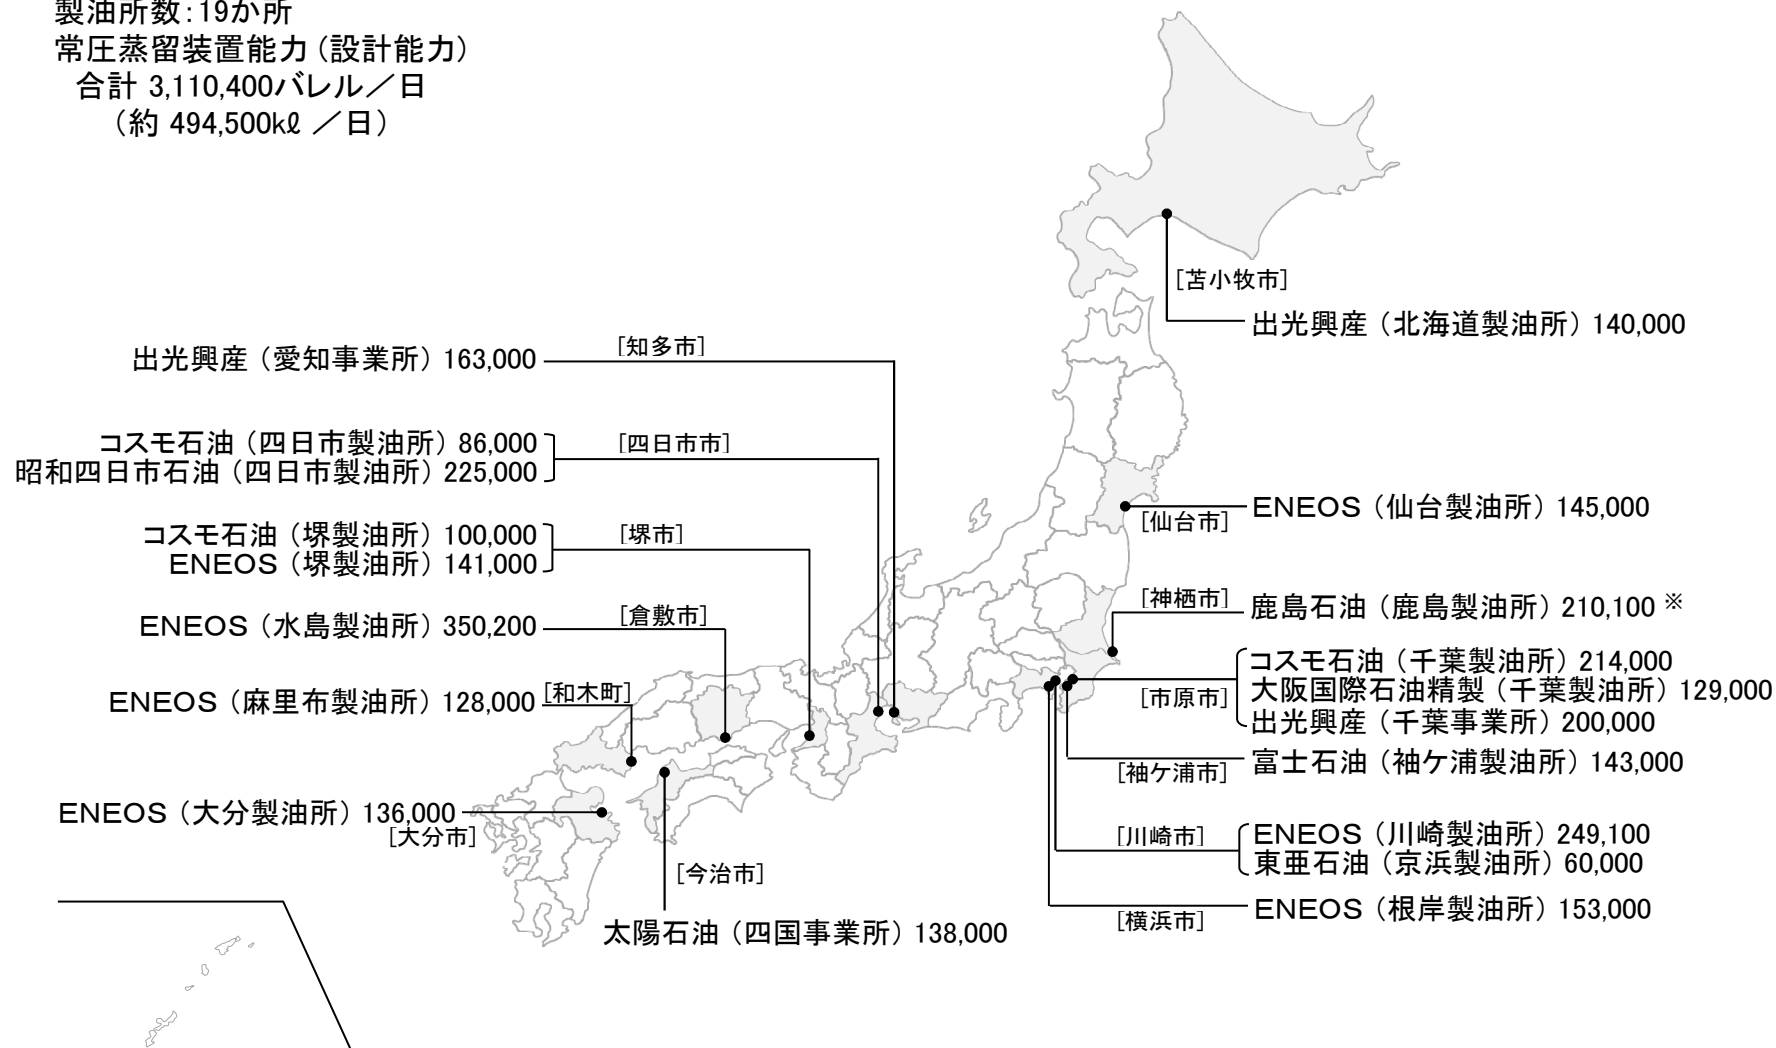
製油所数：19か所
常圧蒸留装置能力（設計能力）
合計 3,110,400バレル／日
（約 494,500kℓ ／日）

［苫小牧市］
出光興産（北海道製油所）140,000

出光興産（愛知事業所）163,000 ［知多市］

コスモ石油（四日市製油所）86,000
昭和四日市石油（四日市製油所）225,000
［四日市市］

コスモ石油（堺製油所）100,000
ENEOS（堺製油所）141,000
［堺市］

ENEOS（水島製油所）350,200 ［倉敷市］

ENEOS（麻里布製油所）128,000 ［和木町］

ENEOS（大分製油所）136,000
［大分市］

［今治市］
太陽石油（四国事業所）138,000

［仙台市］ ENEOS（仙台製油所）145,000

［神栖市］ 鹿島石油（鹿島製油所）210,100 ※

コスモ石油（千葉製油所）214,000
大阪国際石油精製（千葉製油所）129,000
出光興産（千葉事業所）200,000
［市原市］

［袖ケ浦市］ 富士石油（袖ケ浦製油所）143,000

［川崎市］
ENEOS（川崎製油所）249,100
東亜石油（京浜製油所）60,000

［横浜市］ ENEOS（根岸製油所）153,000